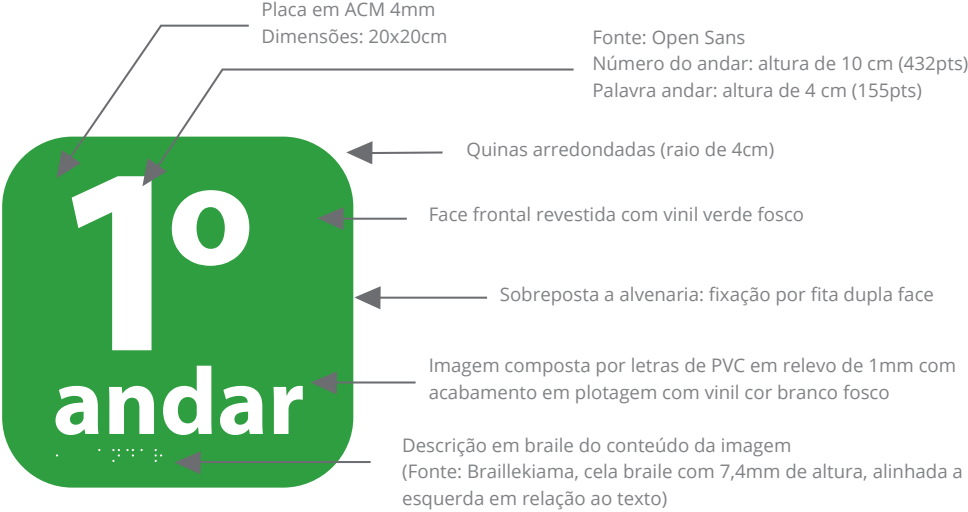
Placa em ACM 4mm
Dimensões: 20x20cm

Fonte: Open Sans
Número do andar: altura de 10 cm (432pts)
Palavra andar: altura de 4 cm (155pts)

Quinas arredondadas (raio de 4cm)

1º
andar

Face frontal revestida com vinil verde fosco

Sobreposta a alvenaria: fixação por fita dupla face

Imagem composta por letras de PVC em relevo de 1mm com acabamento em plotagem com vinil cor branco fosco

Descrição em braile do conteúdo da imagem
(Fonte: Braillekiama, cela braile com 7,4mm de altura, alinhada a esquerda em relação ao texto)